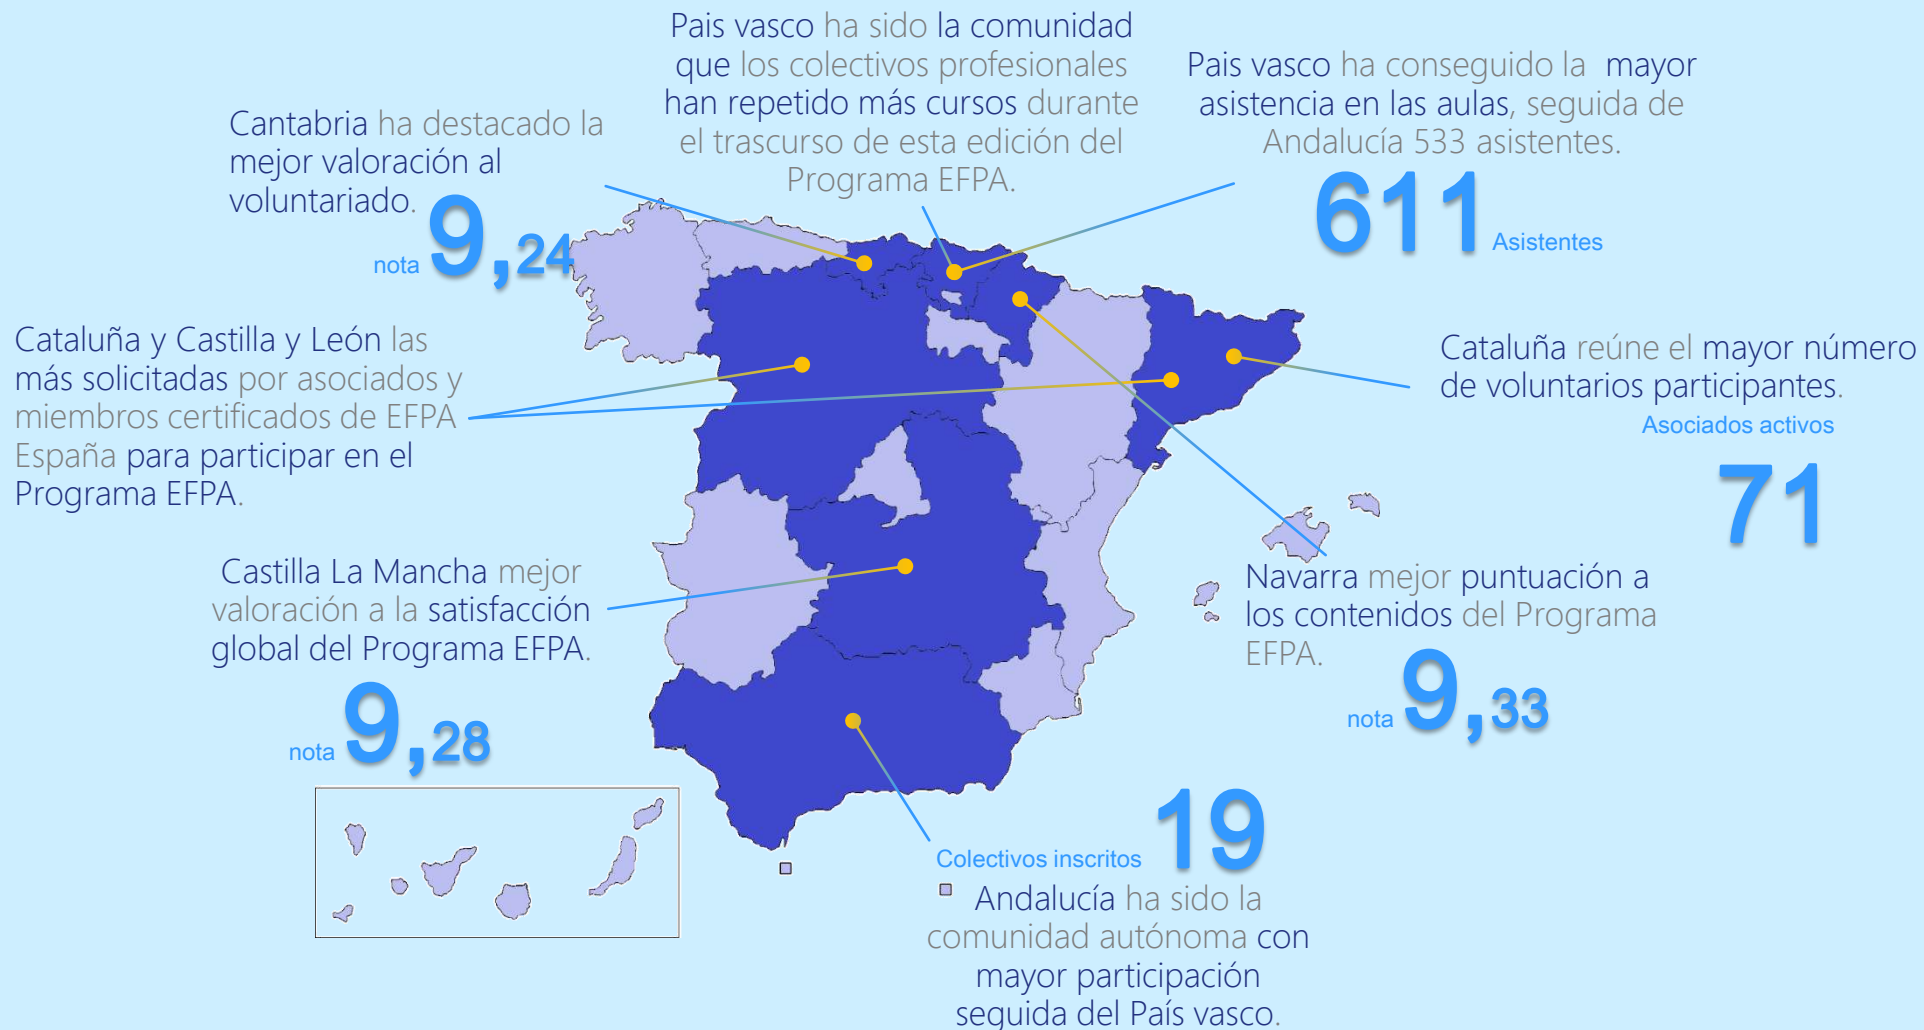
Pais vasco ha sido la comunidad que los colectivos profesionales han repetido más cursos durante el trascurso de esta edición del Programa EFPA.

Pais vasco ha conseguido la mayor asistencia en las aulas, seguida de Andalucía 533 asistentes.

611 Asistentes

Cantabria ha destacado la mejor valoración al voluntariado.

nota 9,24

Cataluña y Castilla y León las más solicitadas por asociados y miembros certificados de EFPA España para participar en el Programa EFPA.

Cataluña reúne el mayor número de voluntarios participantes.

Asociados activos

71

Castilla La Mancha mejor valoración a la satisfacción global del Programa EFPA.

nota 9,28

Navarra mejor puntuación a los contenidos del Programa EFPA.

nota 9,33

Colectivos inscritos 19

Andalucía ha sido la comunidad autónoma con mayor participación seguida del País vasco.